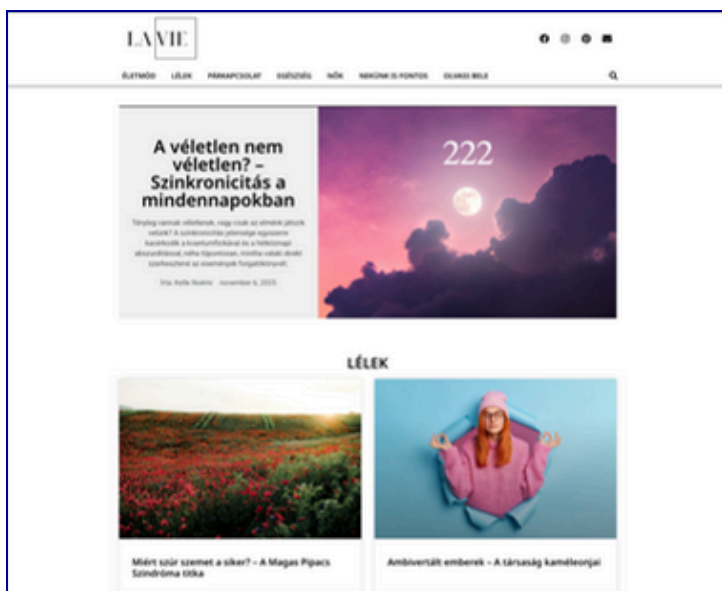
LA VIE

ÉLETMÓD LÉLEK PÁRKAPCSOLAT EGÉSZSÉG NŐK NEKÜNK IS FONTOS OLVASS BELE

A véletlen nem véletlen? – Szinkronicitás a mindennapokban

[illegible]

Írta: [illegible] november 6, 2025

222

LÉLEK

Miért szúr szemet a siker? – A Magas Pipacs Szindróma titka

Ambivertált emberek – A társaság kaméleonjai